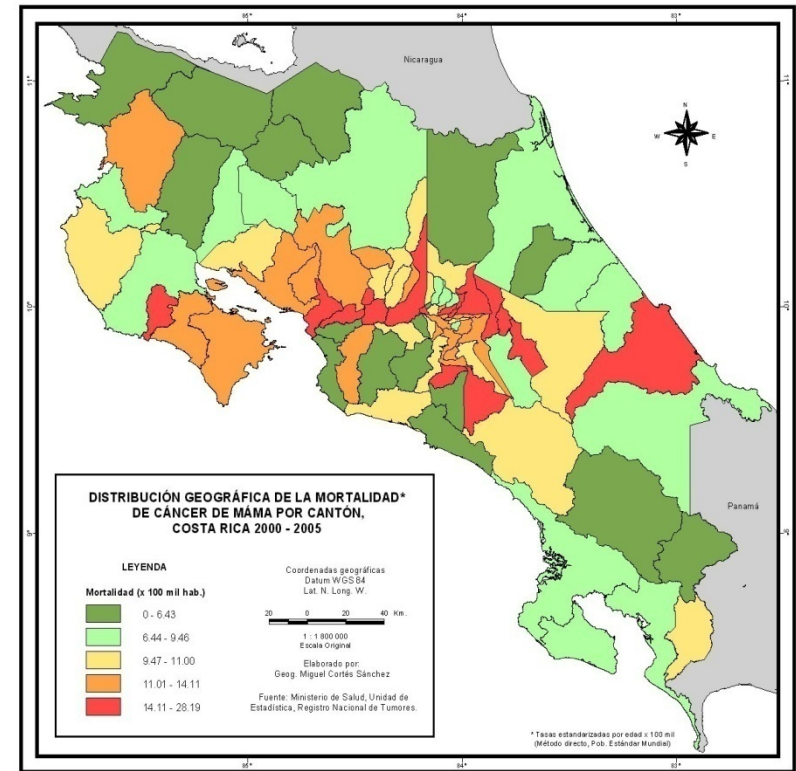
85° 84° 83°

Nicaragua

11°

N
W E
S

10°

DISTRIBUCIÓN GEOGRÁFICA DE LA MORTALIDAD* DE CÁNCER DE MÁMA POR CANTÓN, COSTA RICA 2000 - 2005

LEYENDA

Mortalidad (x 100 mil hab.)

0 - 6.43
6.44 - 9.46
9.47 - 11.00
11.01 - 14.11
14.11 - 28.19

Coordenadas geográficas
Datum WGS 84
Lat. N. Long. W.

20 0 20 40 Km.

1 : 1 800 000
Escala Original

Elaborado por:
Geog. Miguel Cortés Sánchez

Fuente: Ministerio de Salud, Unidad de Estadística, Registro Nacional de Tumores.

Panamá

9°

* Tasas estandarizadas por edad x 100 mil
(Método directo, Pob. Estándar Mundial)

85° 84° 83°